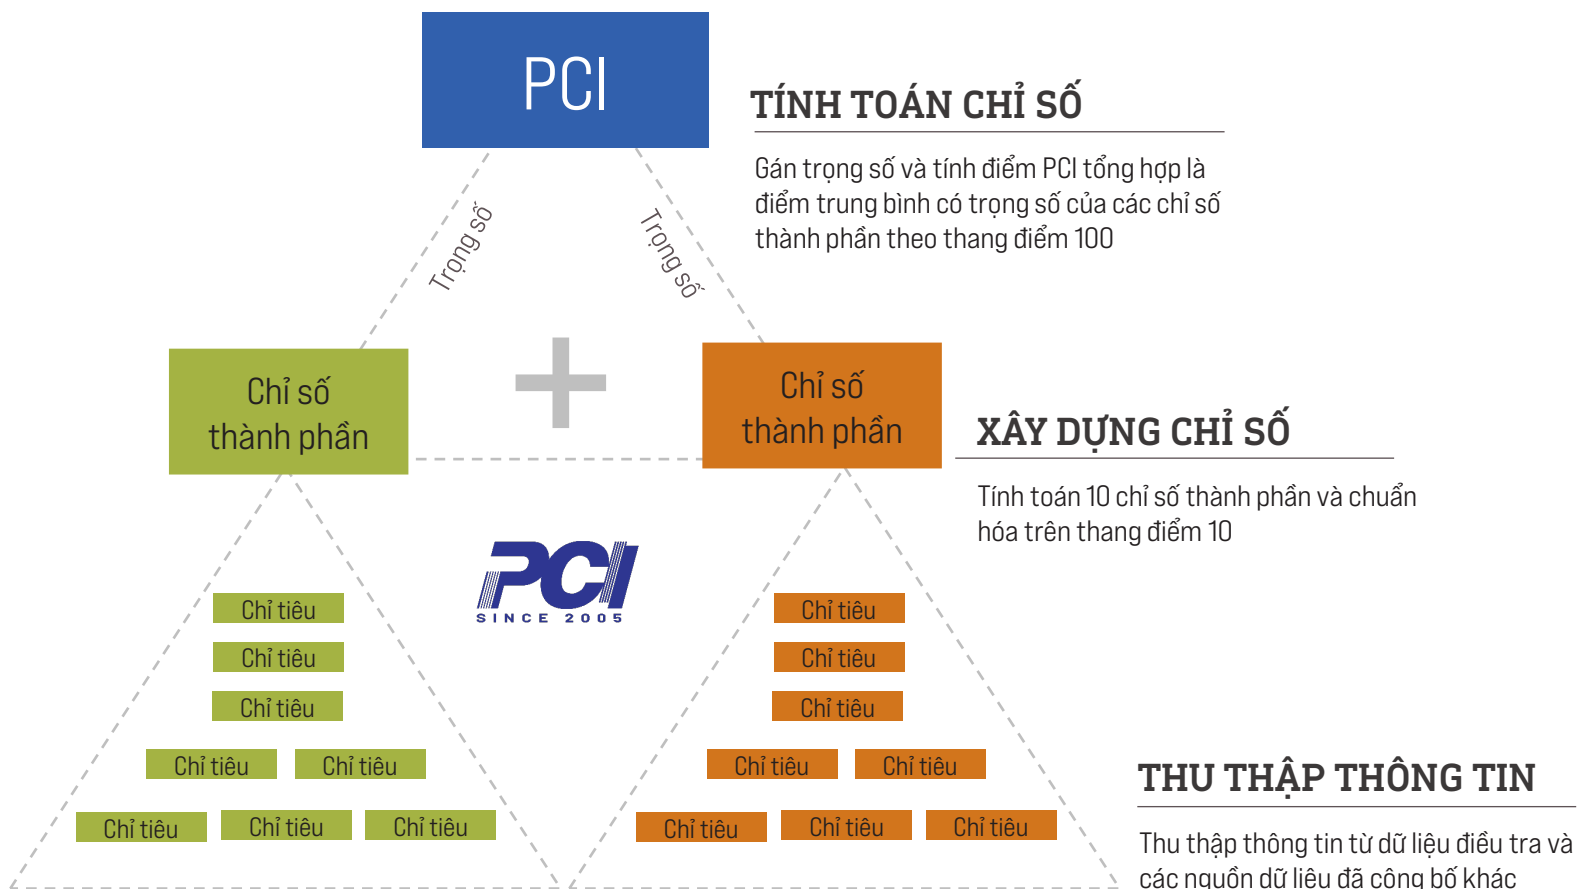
PCI

TÍNH TOÁN CHỈ SỐ

Gán trọng số và tính điểm PCI tổng hợp là điểm trung bình có trọng số của các chỉ số thành phần theo thang điểm 100

Trọng số

Trọng số

Chỉ số thành phần

Chỉ số thành phần

XÂY DỰNG CHỈ SỐ

Tính toán 10 chỉ số thành phần và chuẩn hóa trên thang điểm 10

PCI SINCE 2005

Chỉ tiêu
Chỉ tiêu
Chỉ tiêu
Chỉ tiêu Chỉ tiêu
Chỉ tiêu Chỉ tiêu Chỉ tiêu

Chỉ tiêu
Chỉ tiêu
Chỉ tiêu
Chỉ tiêu Chỉ tiêu
Chỉ tiêu Chỉ tiêu Chỉ tiêu

THU THẬP THÔNG TIN

Thu thập thông tin từ dữ liệu điều tra và các nguồn dữ liệu đã công bố khác